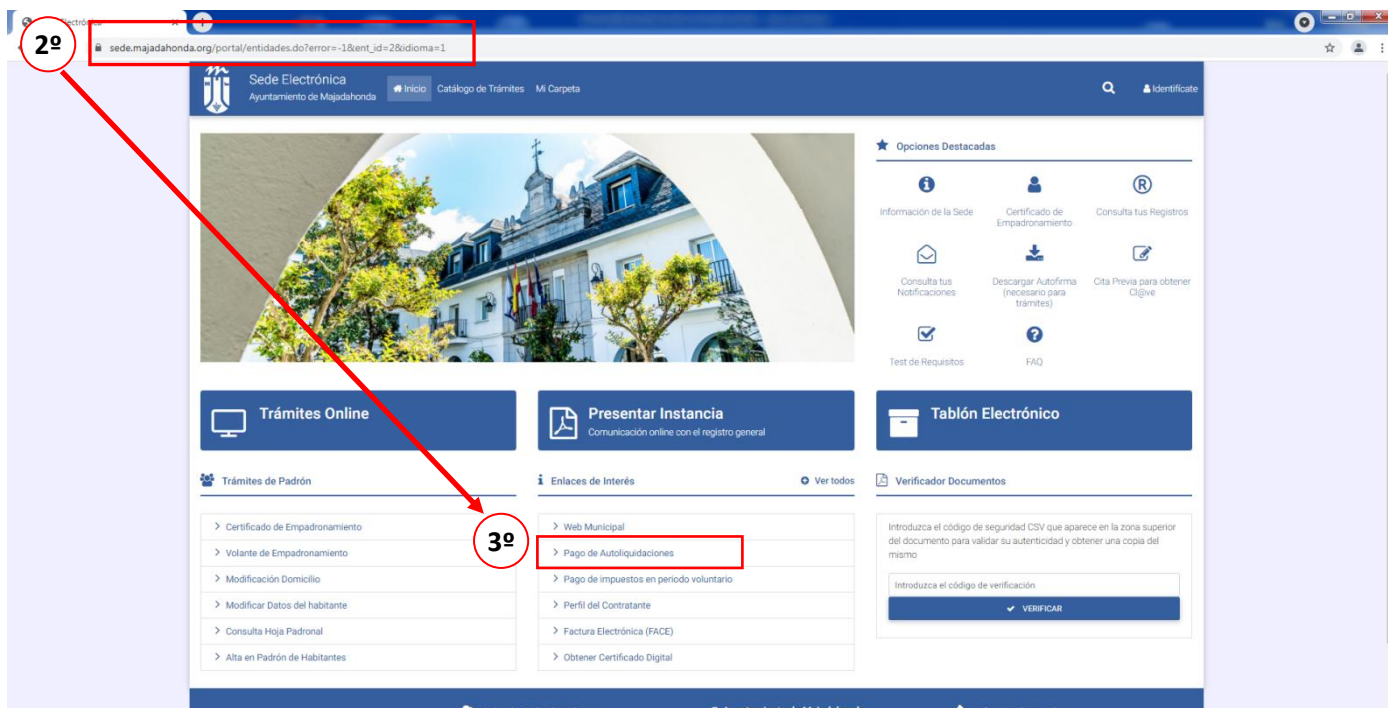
2º

sede.majadahonda.org/portal/entidades.do?error=-1&ent_id=2&idioma=1

Sede Electrónica
Ayuntamiento de Majadahonda

Inicio Catálogo de Trámites Mi Carpeta

Identifícate

Opciones Destacadas

Información de la Sede
Certificado de Empadronamiento
Consulta tus Registros
Consulta tus Notificaciones
Descargar Autofirma (necesario para trámites)
Cita Previa para obtener Cl@ve
Test de Requisitos
FAQ

Trámites Online

Presentar Instancia
Comunicación online con el registro general

Tablón Electrónico

Trámites de Padrón

> Certificado de Empadronamiento
> Volante de Empadronamiento
> Modificación Domicilio
> Modificar Datos del habitante
> Consulta Hoja Padronal
> Alta en Padrón de Habitantes

Enlaces de Interés
Ver todos

3º

> Web Municipal
> Pago de Autoliquidaciones
> Pago de impuestos en periodo voluntario
> Perfil del Contratante
> Factura Electrónica (FACE)
> Obtener Certificado Digital

Verificador Documentos

Introduzca el código de seguridad CSV que aparece en la zona superior del documento para validar su autenticidad y obtener una copia del mismo

Introduzca el código de verificación

VERIFICAR